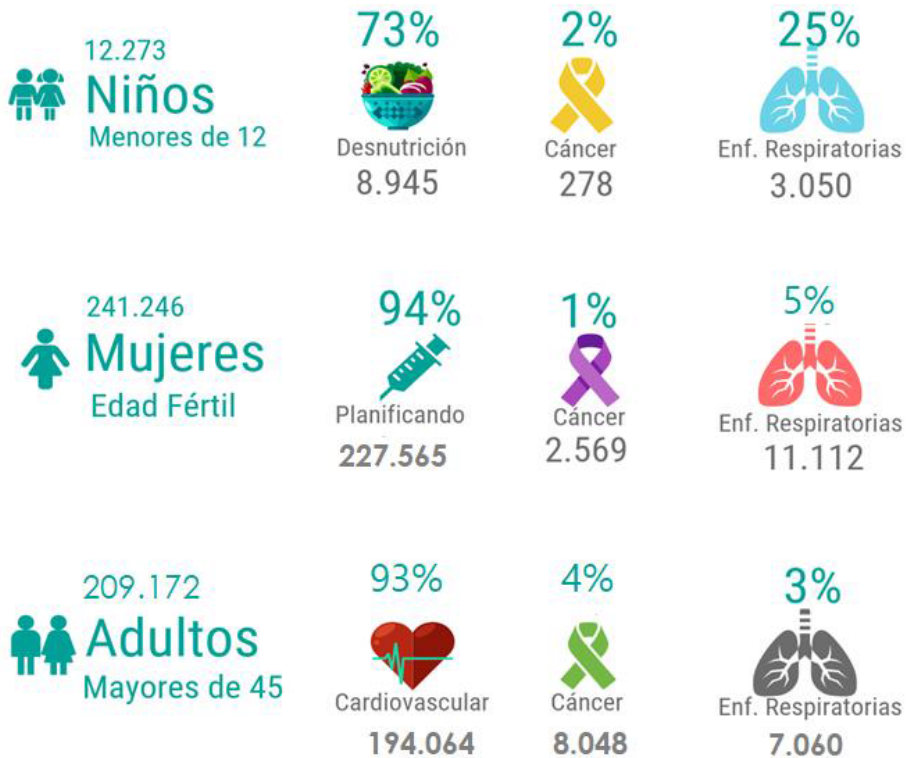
12.273
Niños
Menores de 12

73%
Desnutrición
8.945

2%
Cáncer
278

25%
Enf. Respiratorias
3.050

241.246
Mujeres
Edad Fértil

94%
Planificando
227.565

1%
Cáncer
2.569

5%
Enf. Respiratorias
11.112

209.172
Adultos
Mayores de 45

93%
Cardiovascular
194.064

4%
Cáncer
8.048

3%
Enf. Respiratorias
7.060